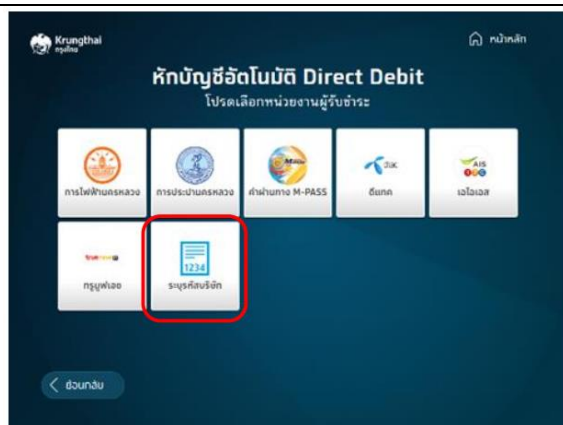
Krungthai
กรุงไทย

หน้าหลัก

หักบัญชีอัตโนมัติ Direct Debit
โปรดเลือกหน่วยงานผู้รับชำระ

การไฟฟ้านครหลวง

การประปานครหลวง

M-Pass
ค่าผ่านทาง M-PASS

dtac
ดีแทค

AIS
เอไอเอส

truemove
ทรูมูฟเอช

1234
ระบุรหัสบริษัท

ย้อนกลับ